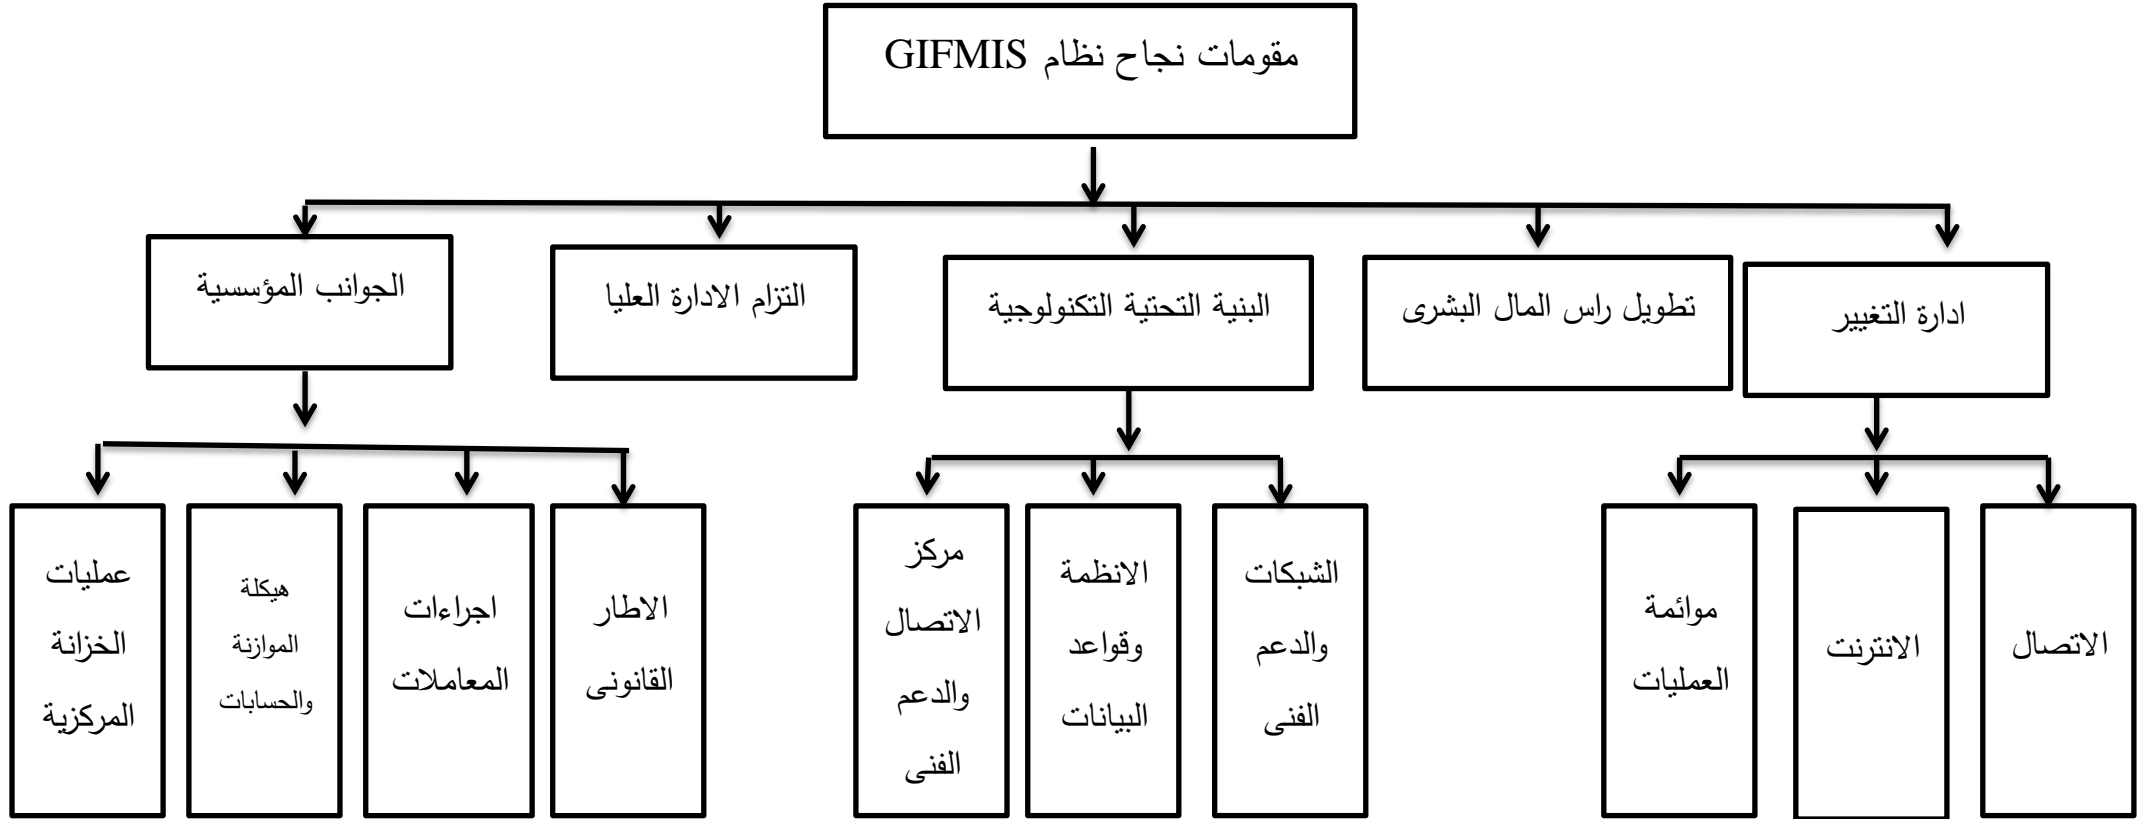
مقومات نجاح نظام GIFMIS

ادارة التغيير

تطويل راس المال البشرى

البنية التحتية التكنولوجية

التزام الادارة العليا

الجوانب المؤسسية

الاتصال

الانترنت

موائمة العمليات

الشبكات والدعم الفنى

الانظمة وقواعد البيانات

مركز الاتصال والدعم الفنى

الاطار القانونى

اجراءات المعاملات

هيكلة الموازنة والحسابات

عمليات الخزانة المركزية